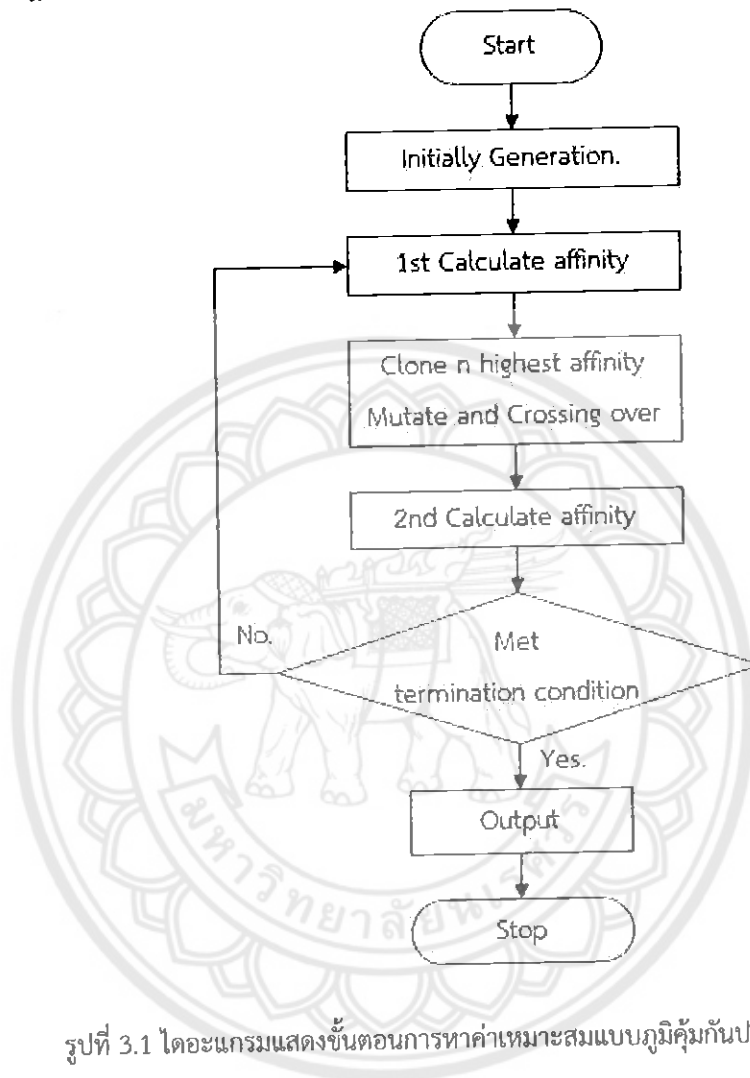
Start

Initially Generation.

1st Calculate affinity

Clone n highest affinity
Mutate and Crossing over

2nd Calculate affinity

No.

Met
termination condition

Yes.

Output

Stop

มหาวิทยาลัยนเรศวร

รูปที่ 3.1 ไดอะแกรมแสดงขั้นตอนการหาค่าเหมาะสมแบบภูมิคุ้มกันป